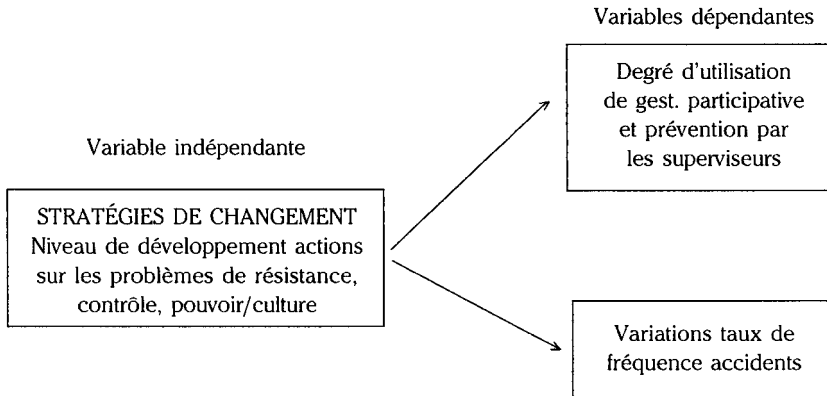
Variables dépendantes

Degré d'utilisation de gest. participative et prévention par les superviseurs

Variable indépendante

STRATÉGIES DE CHANGEMENT
Niveau de développement actions sur les problèmes de résistance, contrôle, pouvoir/culture

Variations taux de fréquence accidents